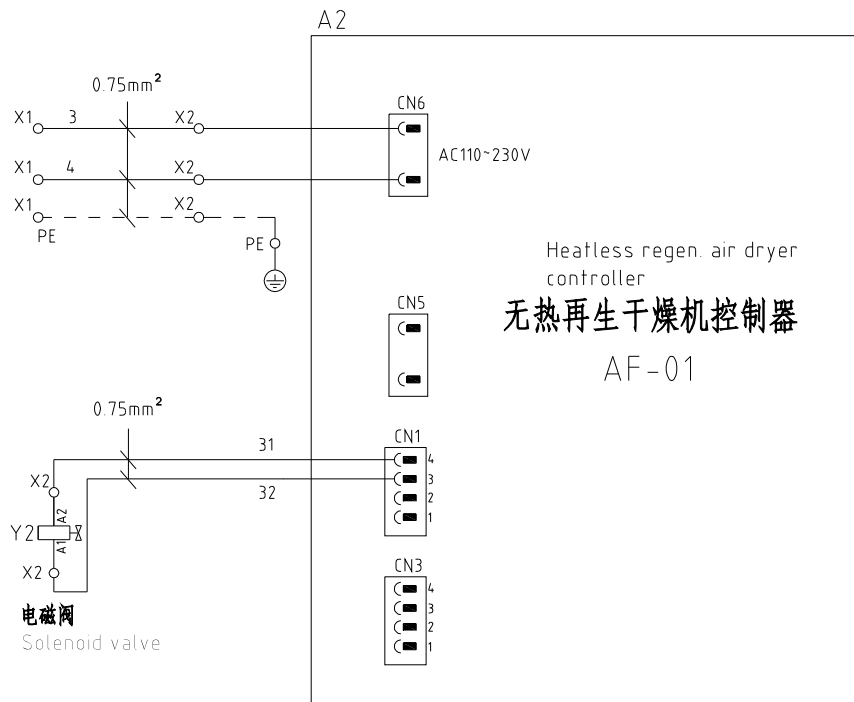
A2

0.75mm$^2$

X1 3 X2

X1 4 X2

X1 X2

PE

PE

CN6

AC110~230V

Heatless regen. air dryer controller

无热再生干燥机控制器

AF-01

CN5

0.75mm$^2$

CN1

31

32

4
3
2
1

X2

A2

Y2

A1

X2

CN3

4
3
2
1

电磁阀

Solenoid valve